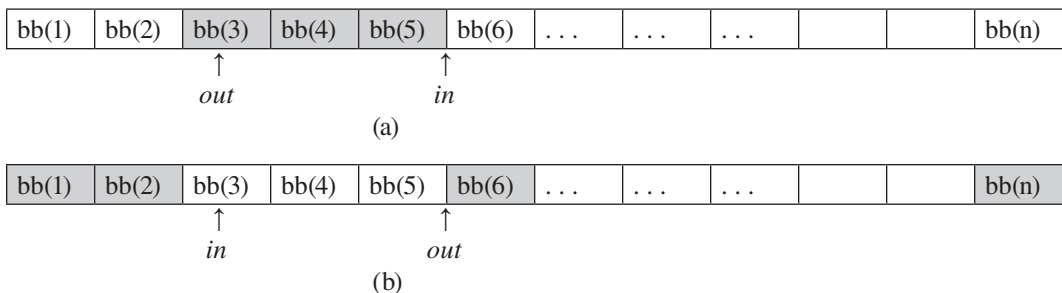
| bb(1) | bb(2) | bb(3) | bb(4) | bb(5) | bb(6) | . . . | . . . | . . . | | | bb(n) |
|---|---|---|---|---|---|---|---|---|---|---|---|

↑ *out* ↑ *in*

(a)

| bb(1) | bb(2) | bb(3) | bb(4) | bb(5) | bb(6) | . . . | . . . | . . . | | | bb(n) |
|---|---|---|---|---|---|---|---|---|---|---|---|

↑ *in* ↑ *out*

(b)